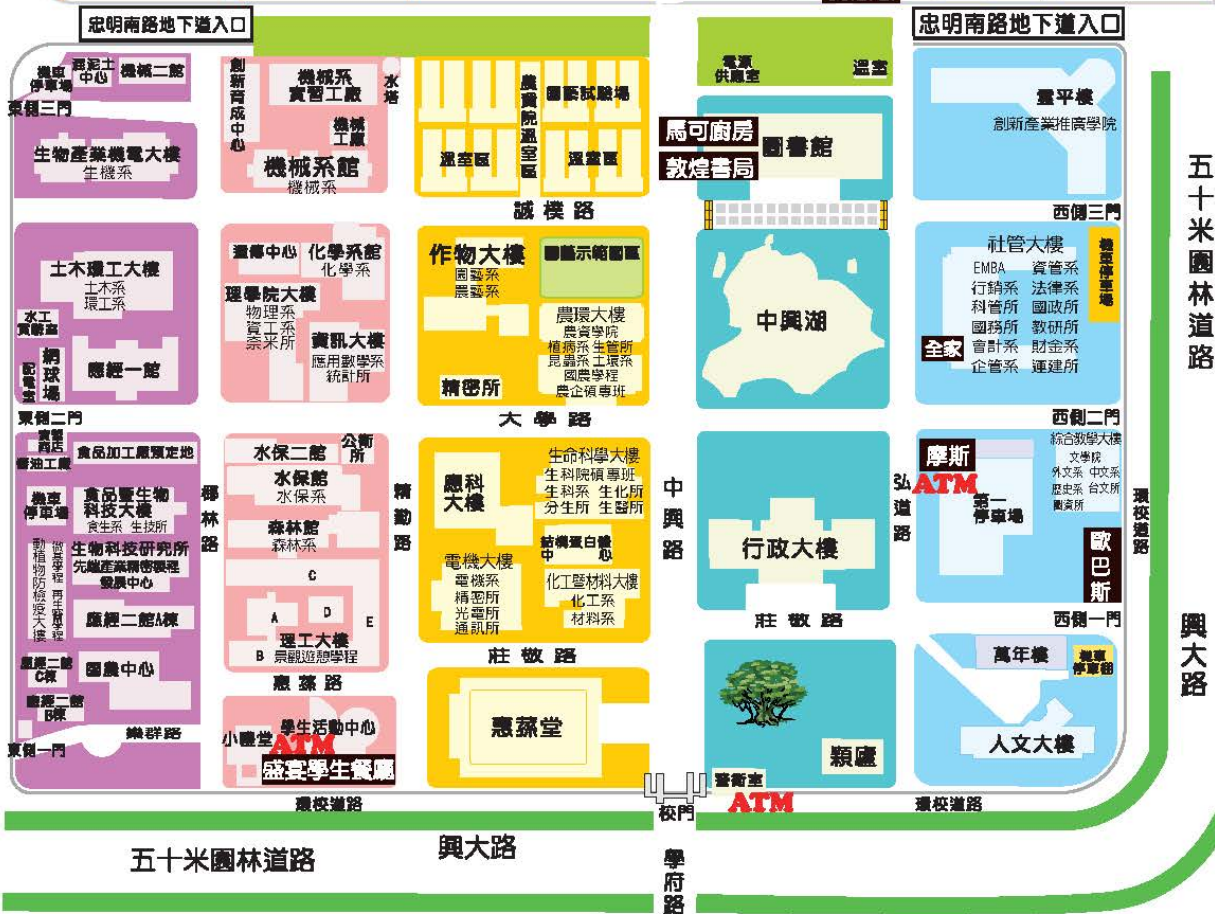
忠明南路地下道入口
忠明南路地下道入口

機車停車場
畜產試驗場
機械二館
東側三門
生物產業機電大樓
生機系
創新育成中心
機械系實習工廠
機械工廠
水塔
機械系館
機械系
溫室區
農資院溫室區
園藝試驗場
溫室區
誠樸路
電源供應室
溫室
馬可廚房
敦煌書局
圖書館
靈平樓
創新產業推廣學院
五十米園林道路
西側三門

土木環工大樓
土木系
環工系
水工實驗室
配電室
網球場
應經一館
貴儀中心
化學系館
化學系
理學院大樓
物理系
資工系
奈米所
資訊大樓
應用數學系
統計所
作物大樓
園藝系
農藝系
園藝示範園區
農環大樓
農資學院
植病系 生管所
昆蟲系 土環系
國農學程
農企碩專班
精密所
大學路
中興湖
社管大樓
EMBA 資管系
行銷系 法律系
科管所 國政所
國務所 教研所
會計系 財金系
企管系 運建所
機車停車場
全家

東側二門
寶體商店
醬油工廠
食品加工廠預定地
機車停車場
食品暨生物科技大樓
食生系 生技所
生物科技研究所
先端產業精密農業發展中心
動植物防疫大樓
獸醫學院
應經二館A棟
園農中心
應經二館C棟
應經二館B棟
東側一門
綠群路
椰林路
水保二館
公衛所
水保館
水保系
森林館
森林系
C
A
D
E
理工大樓
B 景觀遊憩學程
精勤路
惠蓀路
學生活動中心
小農堂
ATM
盛宴學生餐廳
應科大樓
生命科學大樓
生科院碩專班
生科系 生化所
分生所 生醫所
結構蛋白體中心
電機大樓
電機系
精密所
光電所
通訊所
化工暨材料大樓
化工系
材料系
莊敬路
惠蓀堂
中興路
行政大樓
莊敬路
西側二門
摩斯
ATM
弘道路
綜合教學大樓
文學院
外文系 中文系
歷史系 台文所
圖資所
第一停車場
歐巴斯
環校道路
西側一門
萬年樓
機車停車場
興大路
人文大樓
穎廬
警衛室
ATM
校門

環校道路
環校道路
五十米園林道路
興大路
學府路